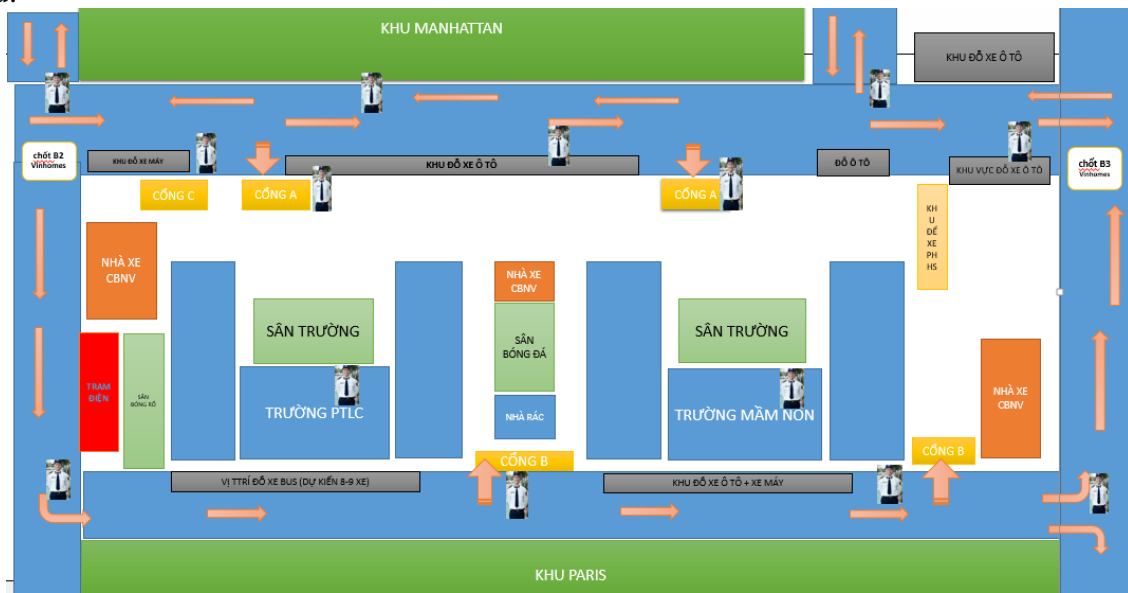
KHU MANHATTAN

KHU ĐỖ XE Ô TÔ

chốt B2 Vinhomes

KHU ĐỖ XE MÁY

KHU ĐỖ XE Ô TÔ

ĐỖ Ô TÔ

KHU VỰC ĐỖ XE Ô TÔ

chốt B3 Vinhomes

CỔNG C

CỔNG A

CỔNG A

KHU ĐỂ XE PHHS

NHÀ XE CBNV

NHÀ XE CBNV

SÂN TRƯỜNG

SÂN BÓNG ĐÁ

SÂN TRƯỜNG

TRẠM ĐIỆN

SÂN BÓNG RỔ

TRƯỜNG PTLC

NHÀ RÁC

TRƯỜNG MẦM NON

NHÀ XE CBNV

CỔNG B

CỔNG B

VỊ TTRÍ ĐỖ XE BUS (DỰ KIẾN 8-9 XE)

KHU ĐỖ XE Ô TÔ + XE MÁY

KHU PARIS